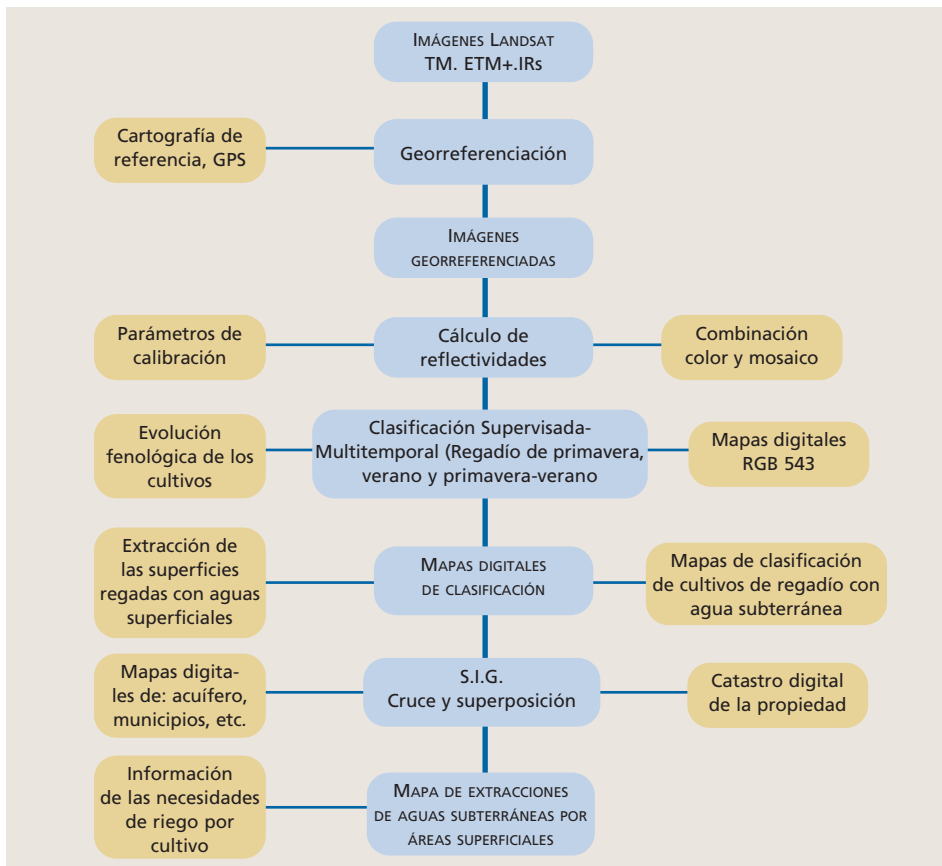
IMÁGENES LANDSAT
TM. ETM+.IRs

Cartografía de referencia, GPS

Georreferenciación

IMÁGENES GEORREFERENCIADAS

Parámetros de calibración

Cálculo de reflectividades

Combinación color y mosaico

Evolución fenológica de los cultivos

Clasificación Supervisada-Multitemporal (Regadío de primavera, verano y primavera-verano

Mapas digitales RGB 543

Extracción de las superficies regadas con aguas superficiales

MAPAS DIGITALES DE CLASIFICACIÓN

Mapas de clasificación de cultivos de regadío con agua subterránea

Mapas digitales de: acuífero, municipios, etc.

S.I.G.
Cruce y superposición

Catastro digital de la propiedad

Información de las necesidades de riego por cultivo

MAPA DE EXTRACCIONES DE AGUAS SUBTERRÁNEAS POR ÁREAS SUPERFICIALES